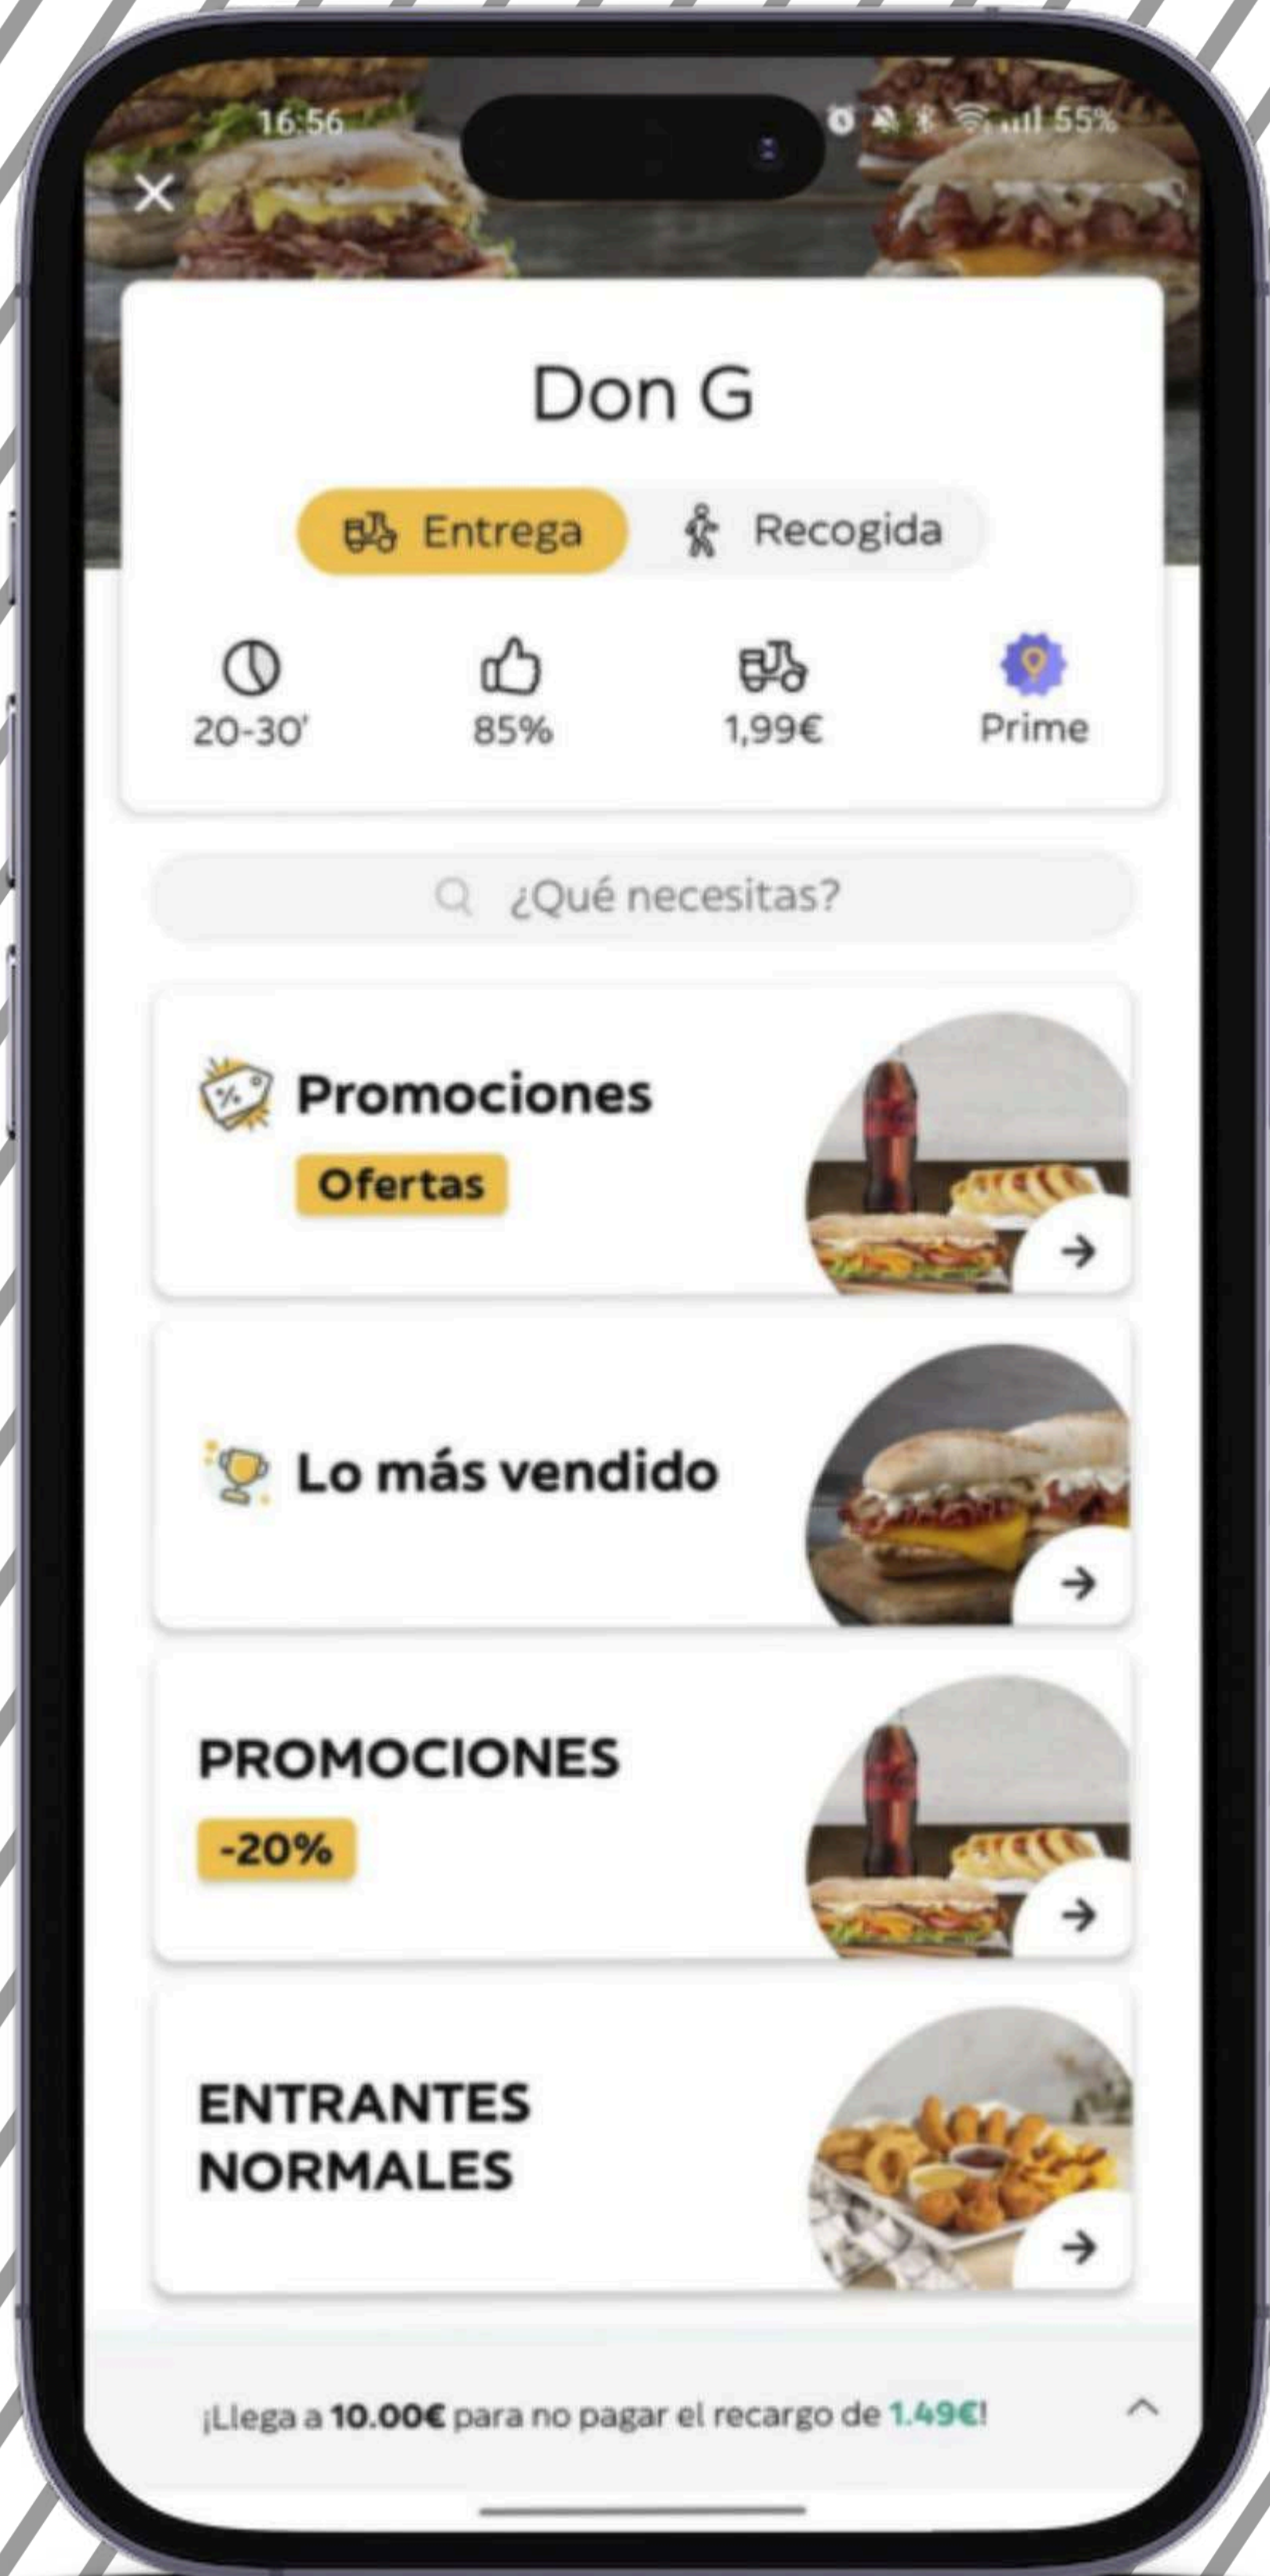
16:56

55%

Don G

Entrega

Recogida

20-30'

85%

1,99€

Prime

¿Qué necesitas?

Promociones

Ofertas

Lo más vendido

PROMOCIONES

-20%

ENTRANTES NORMALES

¡Llega a 10.00€ para no pagar el recargo de 1.49€!